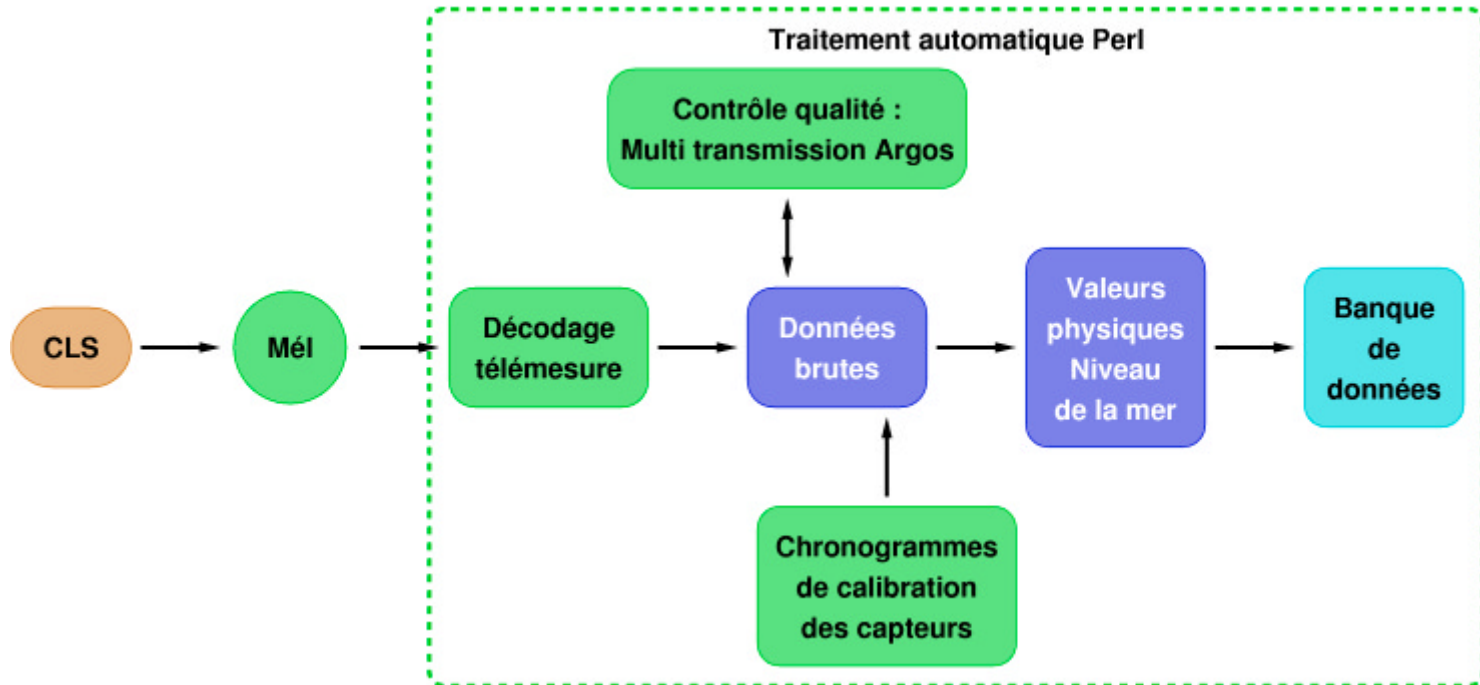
Traitement automatique Perl

Contrôle qualité : Multi transmission Argos

CLS

Mél

Décodage télémesure

Données brutes

Valeurs physiques Niveau de la mer

Banque de données

Chronogrammes de calibration des capteurs